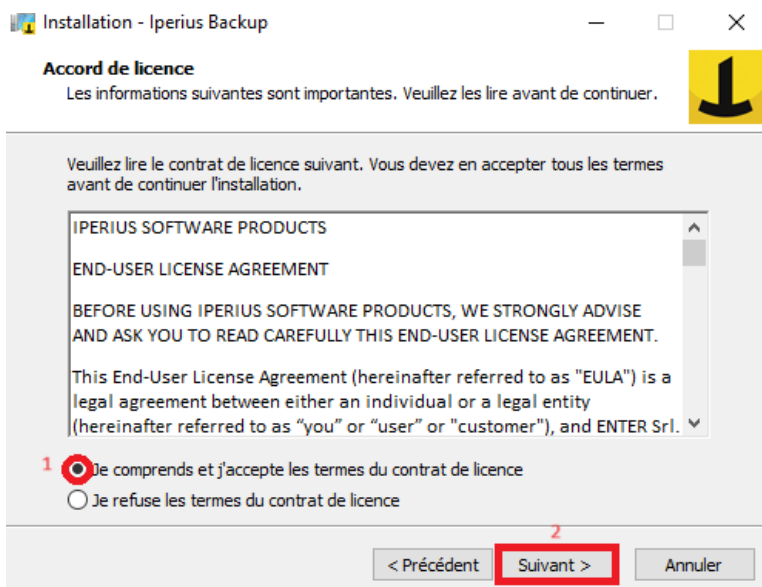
Installation - Iperius Backup

Accord de licence
Les informations suivantes sont importantes. Veuillez les lire avant de continuer.

Veuillez lire le contrat de licence suivant. Vous devez en accepter tous les termes avant de continuer l'installation.

IPERIUS SOFTWARE PRODUCTS

END-USER LICENSE AGREEMENT

BEFORE USING IPERIUS SOFTWARE PRODUCTS, WE STRONGLY ADVISE AND ASK YOU TO READ CAREFULLY THIS END-USER LICENSE AGREEMENT.

This End-User License Agreement (hereinafter referred to as "EULA") is a legal agreement between either an individual or a legal entity (hereinafter referred to as “you” or “user” or "customer"), and ENTER Srl.

1 Je comprends et j'accepte les termes du contrat de licence
Je refuse les termes du contrat de licence

2
< Précédent
Suivant >
Annuler